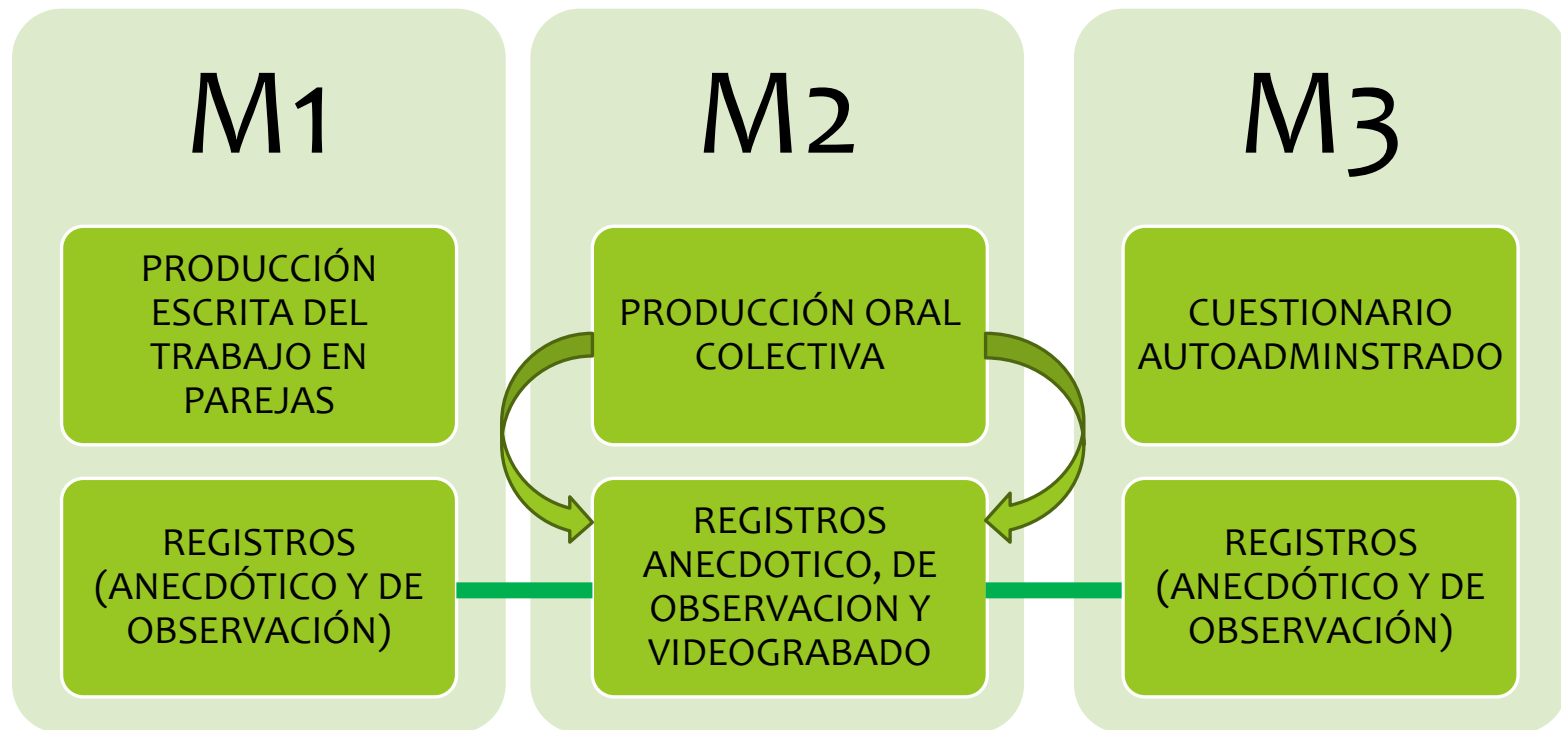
M1

PRODUCCIÓN ESCRITA DEL TRABAJO EN PAREJAS

REGISTROS (ANECDÓTICO Y DE OBSERVACIÓN)

M2

PRODUCCIÓN ORAL COLECTIVA

REGISTROS ANECDOTICO, DE OBSERVACION Y VIDEOGRABADO

M3

CUESTIONARIO AUTOADMINSTRADO

REGISTROS (ANECDÓTICO Y DE OBSERVACIÓN)